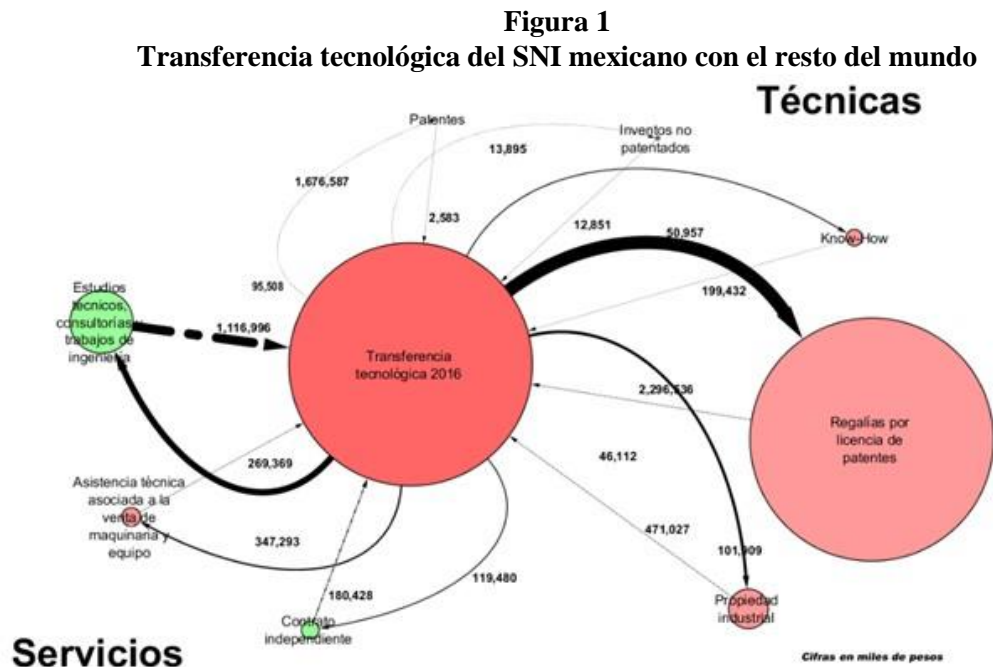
**Figura 1**
**Transferencia tecnológica del SNI mexicano con el resto del mundo**

Técnicas

Patentes

Inventos no patentados

13,895

1,676,587

2,583

12,851

50,957

Know-How

199,432

95,508

Estudios técnicos, consultorías y trabajos de ingeniería

1,116,996

Transferencia tecnológica 2016

2,296,536

Regalías por licencia de patentes

46,112

269,369

Asistencia técnica asociada a la venta de maquinaria y equipo

347,293

471,027

101,909

180,428

119,480

Contrato independiente

Propiedad industrial

Servicios

Cifras en miles de pesos